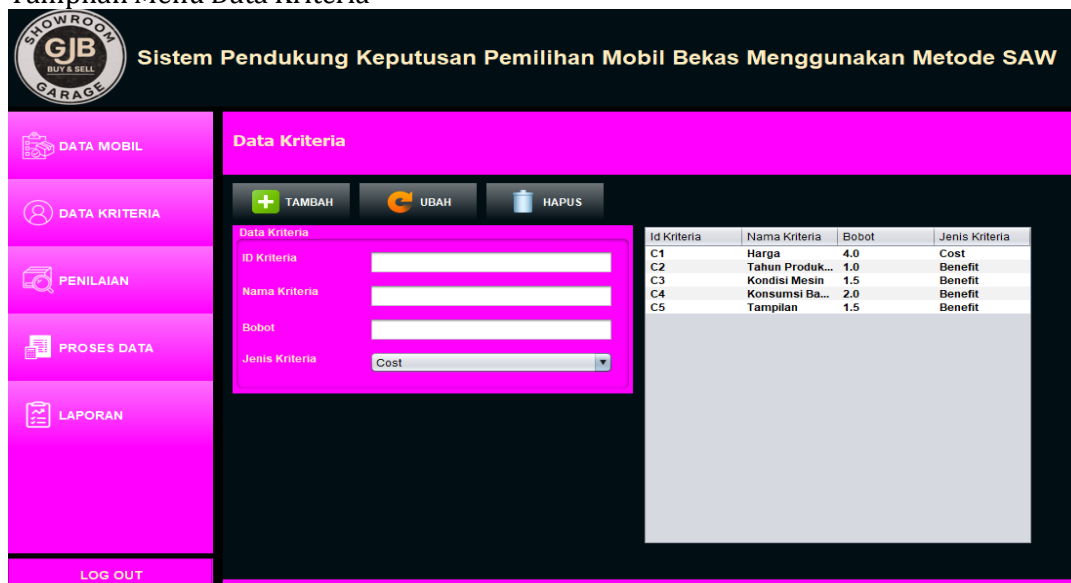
Tampilan Menu Data Kriteria

SHOWROOM
GJB
BUY & SELL
GARAGE

Sistem Pendukung Keputusan Pemilihan Mobil Bekas Menggunakan Metode SAW

DATA MOBIL

DATA KRITERIA

PENILAIAN

PROSES DATA

LAPORAN

LOG OUT

Data Kriteria

TAMBAH
UBAH
HAPUS

Data Kriteria
ID Kriteria
Nama Kriteria
Bobot
Jenis Kriteria
Cost

| Id Kriteria | Nama Kriteria | Bobot | Jenis Kriteria |
|---|---|---|---|
| C1 | Harga | 4.0 | Cost |
| C2 | Tahun Produk... | 1.0 | Benefit |
| C3 | Kondisi Mesin | 1.5 | Benefit |
| C4 | Konsumsi Ba... | 2.0 | Benefit |
| C5 | Tampilan | 1.5 | Benefit |